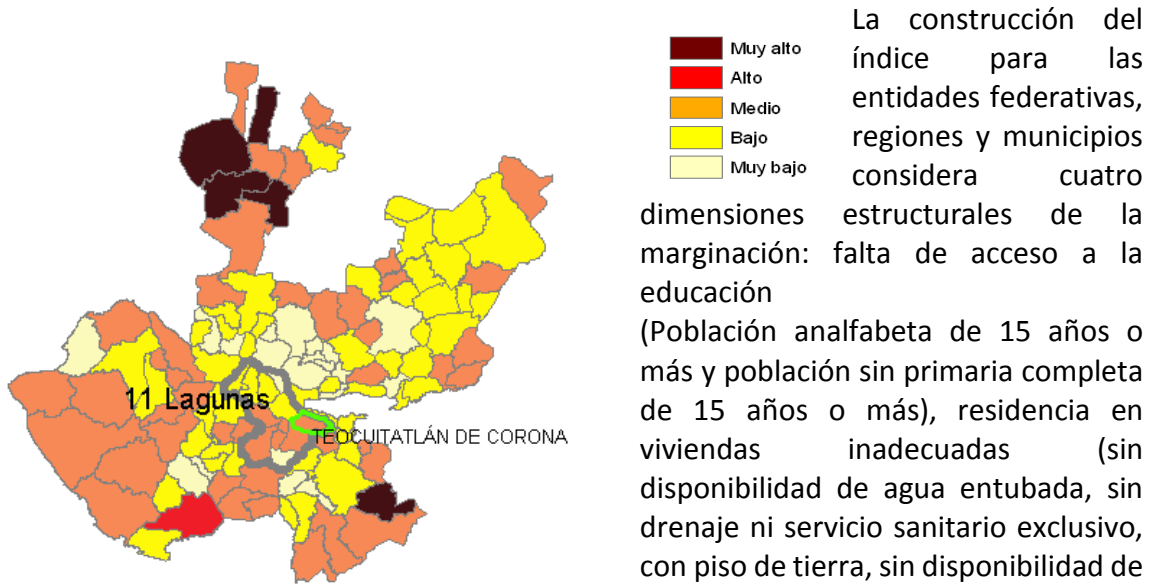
Muy alto
Alto
Medio
Bajo
Muy bajo

11 Lagunas
TEOCUITATLÁN DE CORONA

La construcción del índice para las entidades federativas, regiones y municipios considera cuatro dimensiones estructurales de la marginación: falta de acceso a la educación

(Población analfabeta de 15 años o más y población sin primaria completa de 15 años o más), residencia en viviendas inadecuadas (sin disponibilidad de agua entubada, sin drenaje ni servicio sanitario exclusivo, con piso de tierra, sin disponibilidad de